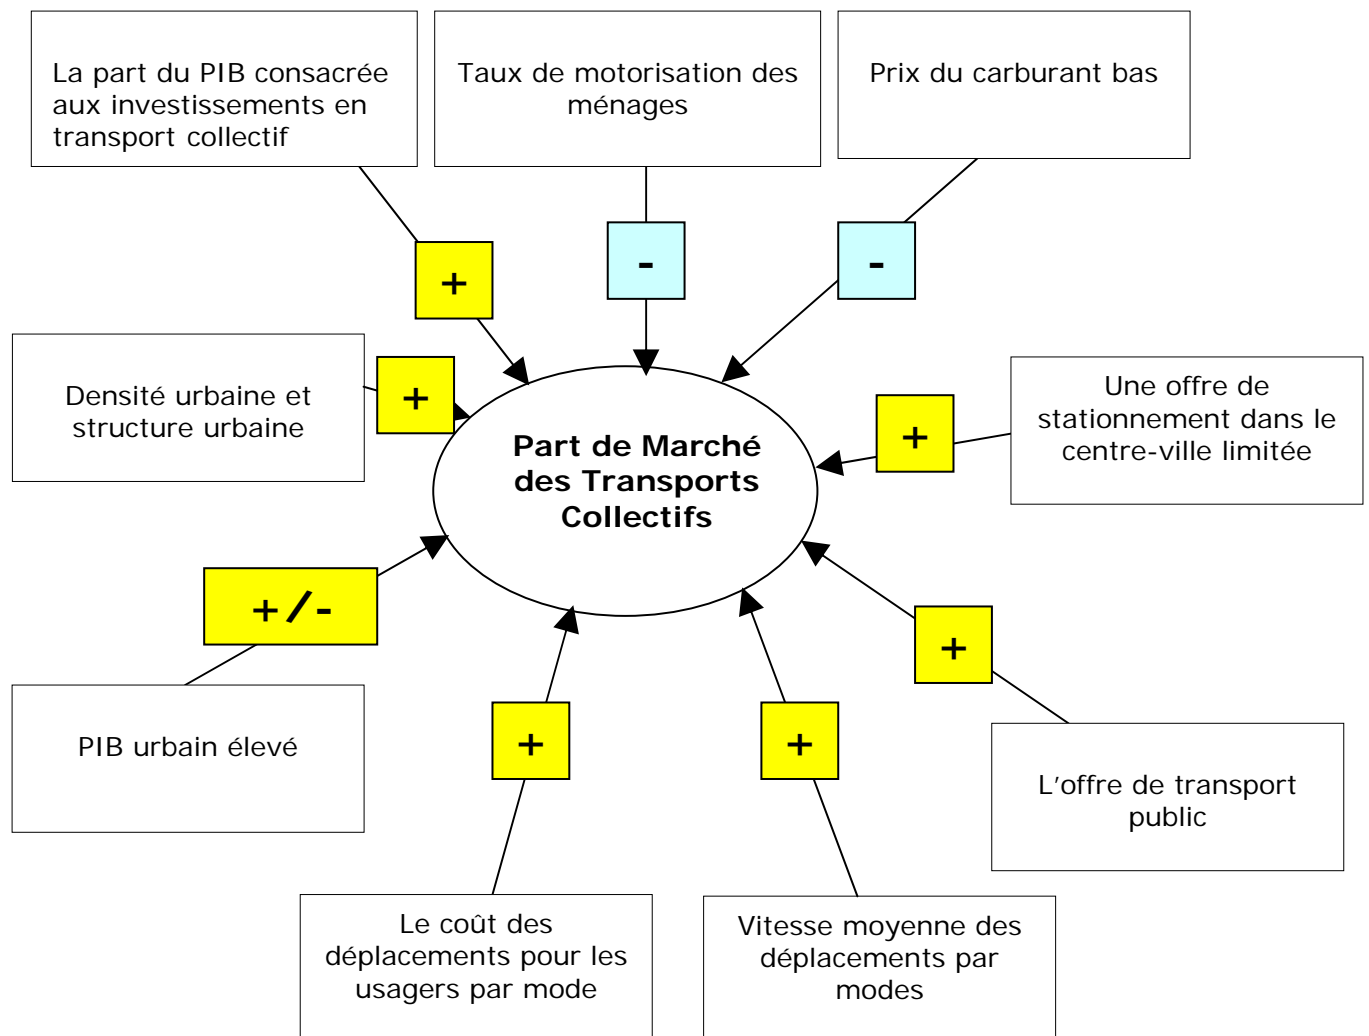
La part du PIB consacrée aux investissements en transport collectif

Taux de motorisation des ménages

Prix du carburant bas

+

-

-

Densité urbaine et structure urbaine

+

Part de Marché des Transports Collectifs

Une offre de stationnement dans le centre-ville limitée

+

+/-

PIB urbain élevé

+

+

+

L’offre de transport public

Le coût des déplacements pour les usagers par mode

Vitesse moyenne des déplacements par modes